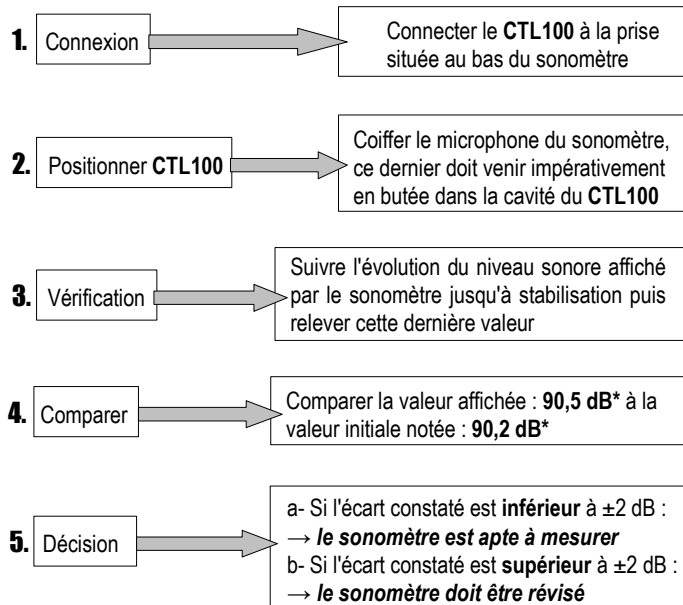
1. Connexion

Connecter le **CTL100** à la prise située au bas du sonomètre

2. Positionner **CTL100**

Coiffer le microphone du sonomètre, ce dernier doit venir impérativement en butée dans la cavité du **CTL100**

3. Vérification

Suivre l'évolution du niveau sonore affiché par le sonomètre jusqu'à stabilisation puis relever cette dernière valeur

4. Comparer

Comparer la valeur affichée : **90,5 dB*** à la valeur initiale notée : **90,2 dB***

5. Décision

a- Si l'écart constaté est **inférieur** à $\pm 2$ dB :
→ ***le sonomètre est apte à mesurer***
b- Si l'écart constaté est **supérieur** à $\pm 2$ dB :
→ ***le sonomètre doit être révisé***